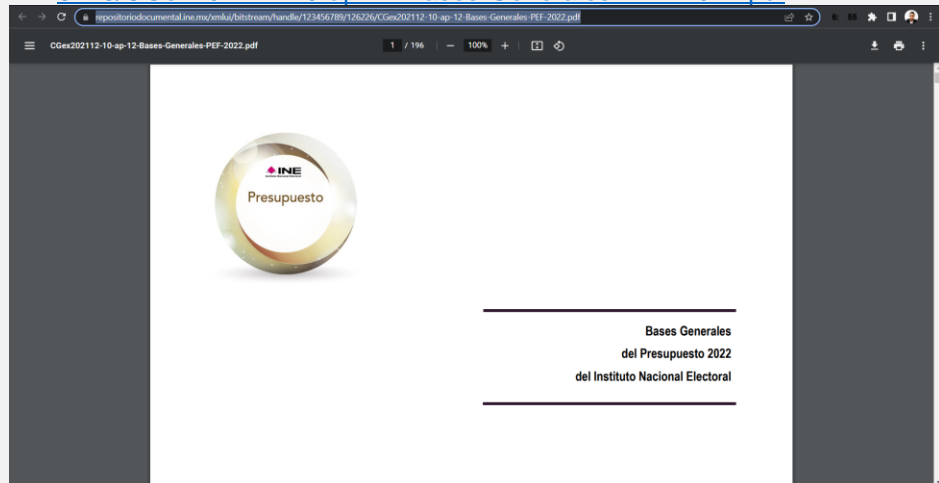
repositoriodocumental.ine.mx/xmlui/bitstream/handle/123456789/126226/CGex202112-10-ap-12-Bases-Generales-PEF-2022.pdf

CGex202112-10-ap-12-Bases-Generales-PEF-2022.pdf

1 / 196 — 100% +

INE

Presupuesto

Bases Generales
del Presupuesto 2022
del Instituto Nacional Electoral